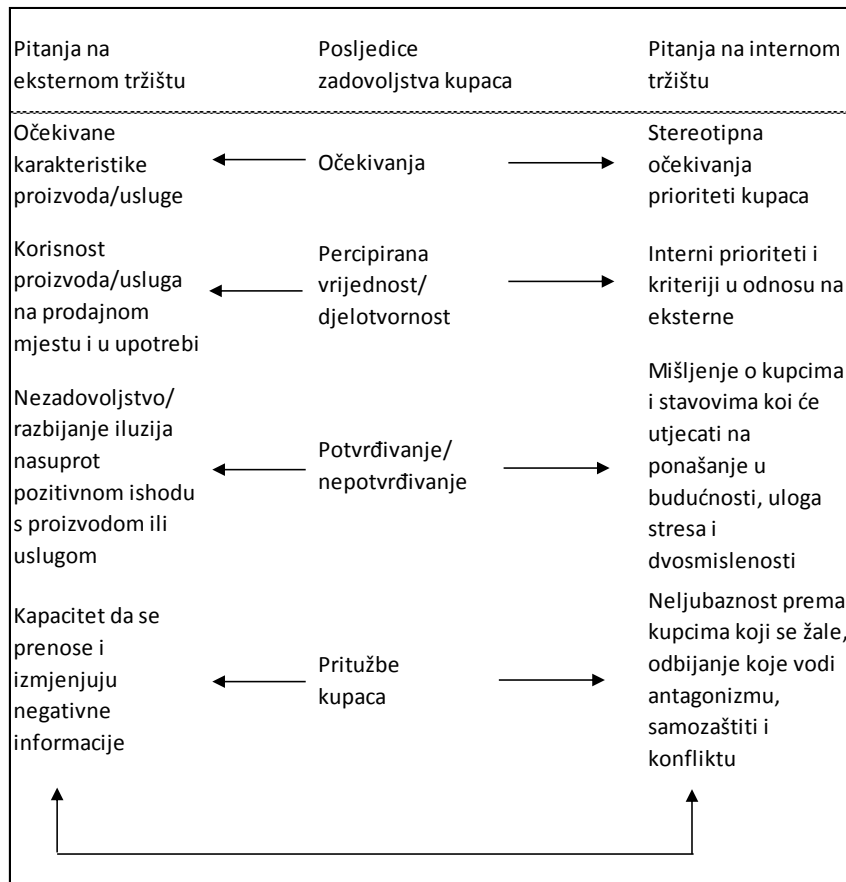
| Pitanja na eksternom tržištu | Posljedice zadovoljstva kupaca | Pitanja na internom tržištu |
|---|---|---|
| Očekivane karakteristike proizvoda/usluge | Očekivanja | Stereotipna očekivanja prioriteti kupaca |
| Korisnost proizvoda/usluga na prodajnom mjestu i u upotrebi | Percipirana vrijednost/ djelotvornost | Interni prioriteti i kriteriji u odnosu na eksterne |
| Nezadovoljstvo/ razbijanje iluzija nasuprot pozitivnom ishodu s proizvodom ili uslugom | Potvrđivanje/ nepotvrđivanje | Mišljenje o kupcima i stavovima koi će utjecati na ponašanje u budućnosti, uloga stresa i dvosmislenosti |
| Kapacitet da se prenose i izmjenjuju negativne informacije | Pritužbe kupaca | Neljubaznost prema kupcima koji se žale, odbijanje koje vodi antagonizmu, samozaštiti i konfliktu |